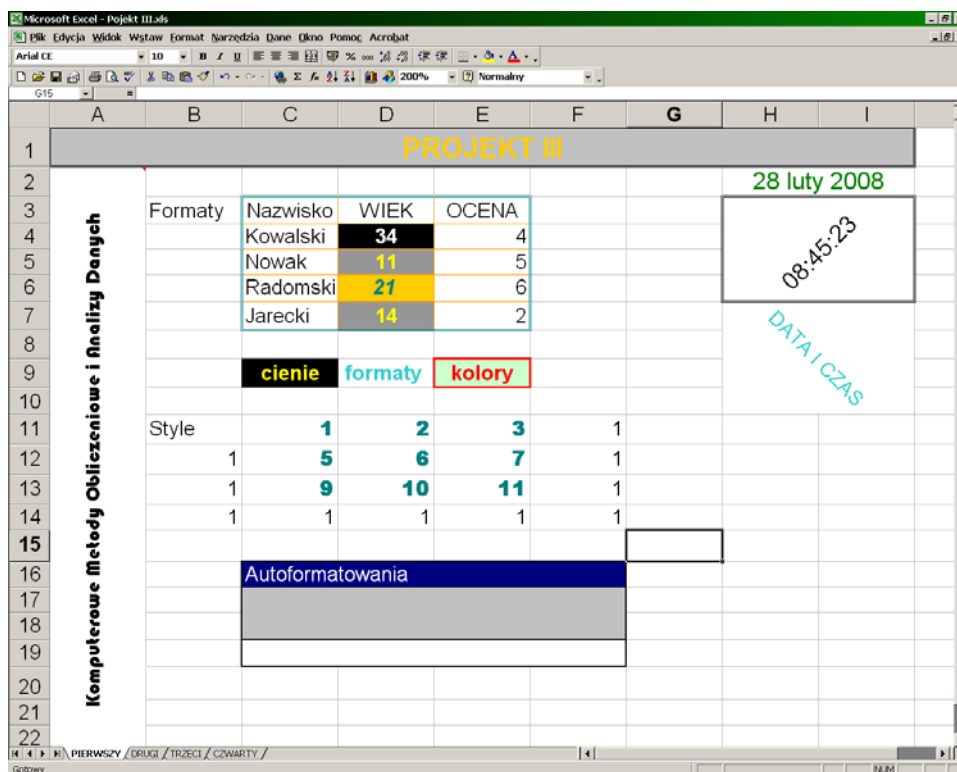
Microsoft Excel - Pojekt III.xls

Plik Edycja Widok Wstaw Format Narzędzia Dane Okno Pomoc Acrobat

Arial CE 10 B I U

200% Normalny

G15 =

| | A | B | C | D | E | F | G | H | I |
|---|---|---|---|---|---|---|---|---|---|
| 1 | PROJEKT III | | | | | | | | |
| 2 | | | | | | | | 28 luty 2008 | |
| 3 | | Formaty | Nazwisko | WIEK | OCENA | | | | |
| 4 | | | Kowalski | 34 | 4 | | | | |
| 5 | | | Nowak | 11 | 5 | | | | |
| 6 | | | Radomski | 21 | 6 | | | | |
| 7 | | | Jarecki | 14 | 2 | | | | |
| 8 | | | | | | | | | |
| 9 | | | cienie | formaty | kolory | | | | |
| 10 | | | | | | | | | |
| 11 | | Style | 1 | 2 | 3 | 1 | | | |
| 12 | | 1 | 5 | 6 | 7 | 1 | | | |
| 13 | | 1 | 9 | 10 | 11 | 1 | | | |
| 14 | | 1 | 1 | 1 | 1 | 1 | | | |
| 15 | | | | | | | | | |
| 16 | | | Autoformatowania | | | | | | |
| 17 | | | | | | | | | |
| 18 | | | | | | | | | |
| 19 | | | | | | | | | |
| 20 | | | | | | | | | |
| 21 | | | | | | | | | |
| 22 | | | | | | | | | |

08:45:23

DATA I CZAS

Komputerowe Metody Obliczeniowe i Analizy Danych

PIERWSZY / DRUGI / TRZECI / CZWARTY

Gotowy NUM